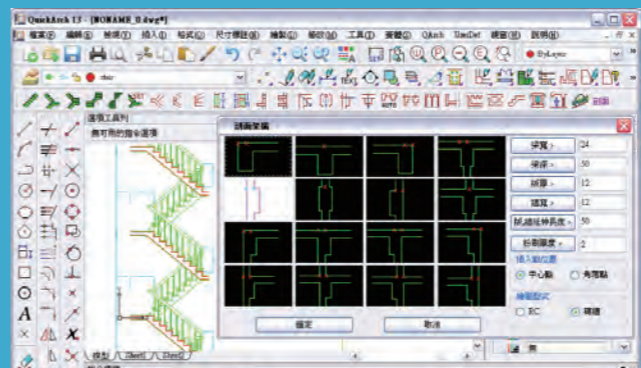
QuickArch 13 - [NONAME_0.dwg*]

檔案(F) 編輯(E) 檢視(V) 插入(I) 格式(O) 尺寸標註(N) 繪製(D) 修改(M) 工具(T) 建築(A) QArch TimDef 視窗(W) 說明(H)

ByLayer

選項工具列

無可用的指令選項

詳圖索樑

梁寬 > 24
梁深 > 50
版厚 > 12
牆寬 > 12
柱筋延伸長度 > 50
粉刷厚度 > 2

插入點位置
中心點 角落點

繪製型式
RC 磚牆

確定 取消

模型 Sheet1 Sheet2